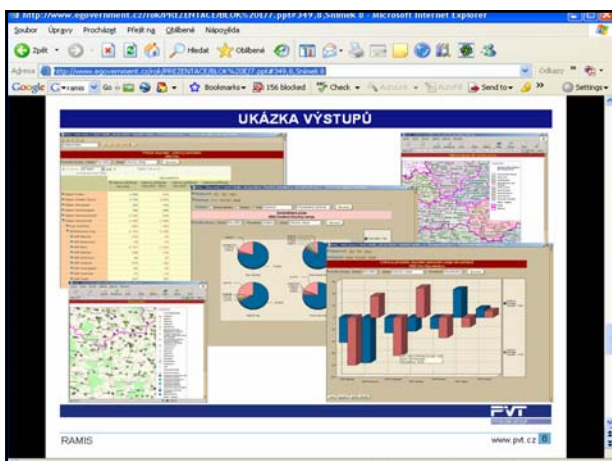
http://www.egovernment.cz/rok/PREZENTACE/BLOK%20E/7.ppt#349,8,Snímek 8 - Microsoft Internet Explorer

Soubor Úpravy Zobrazit Přejít na Oblíbené Nápověda

Zpět Hledat Oblíbené

Adresa http://www.egovernment.cz/rok/PREZENTACE/BLOK%20E/7.ppt#349,8,Snímek 8 Odkazy

Google G ramis Go Bookmarks 156 blocked Check AutoLink AutoFill Send to Settings

UKÁZKA VÝSTUPŮ

PVT

RAMIS

www.pvt.cz 8